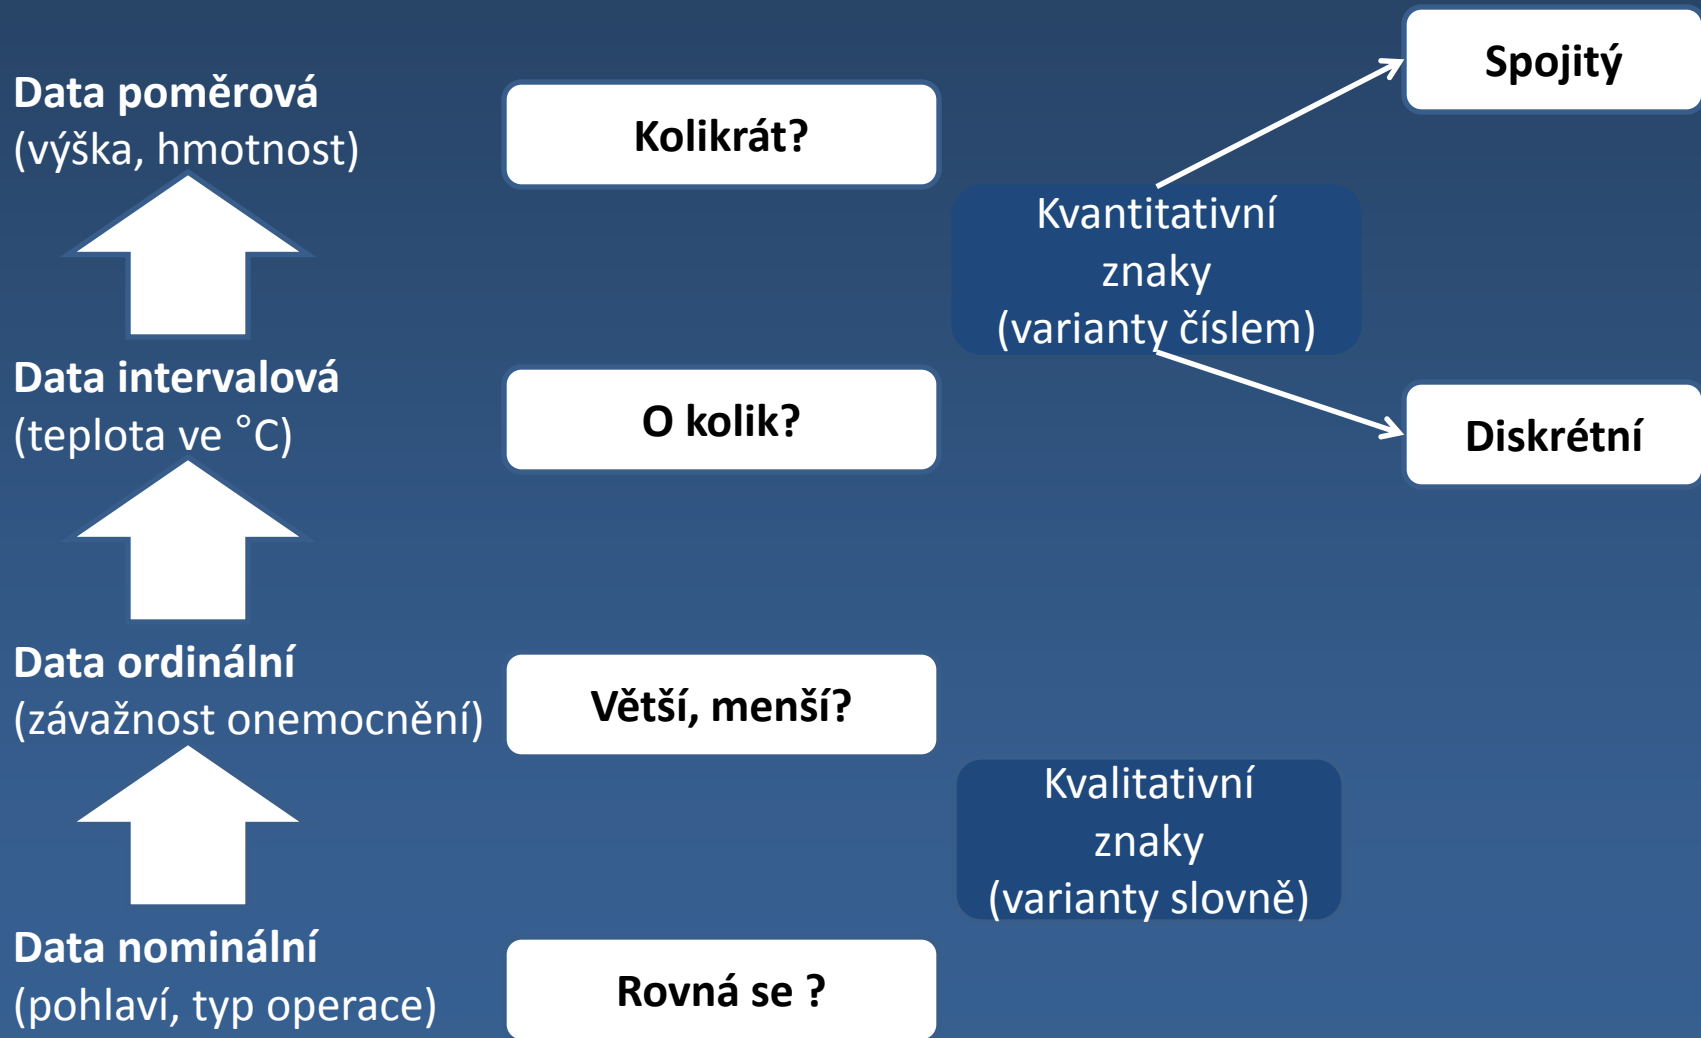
Data poměrová
(výška, hmotnost)

Kolikrát?

Spojitý

Kvantitativní znaky (varianty číslem)

Data intervalová
(teplota ve °C)

O kolik?

Diskrétní

Data ordinální
(závažnost onemocnění)

Větší, menší?

Kvalitativní znaky (varianty slovně)

Data nominální
(pohlaví, typ operace)

Rovná se ?